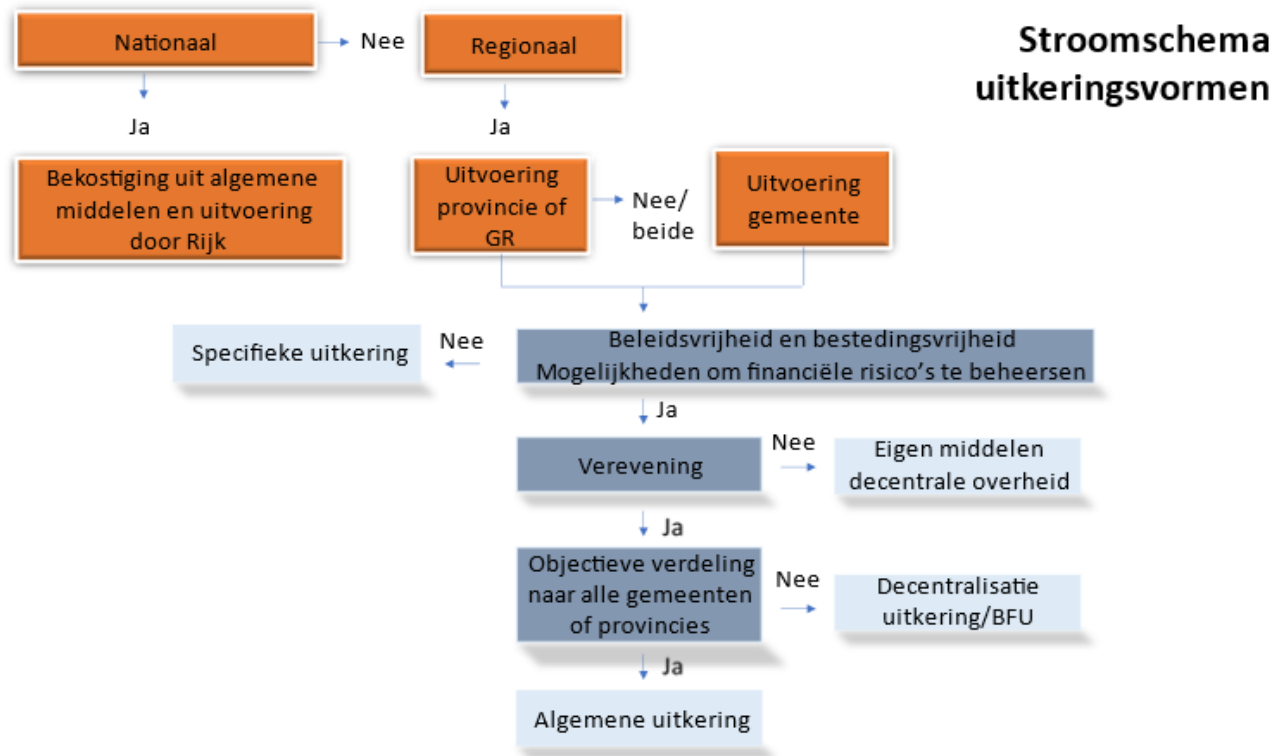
Stroomschema uitkeringsvormen

Nationaal

Nee

Regionaal

Ja

Ja

Bekostiging uit algemene middelen en uitvoering door Rijk

Uitvoering provincie of GR

Nee/ beide

Uitvoering gemeente

Specifieke uitkering

Nee

Beleidsvrijheid en bestedingsvrijheid
Mogelijkheden om financiële risico's te beheersen

Ja

Verevening

Nee

Eigen middelen decentrale overheid

Ja

Objectieve verdeling naar alle gemeenten of provincies

Nee

Decentralisatie uitkering/BFU

Ja

Algemene uitkering